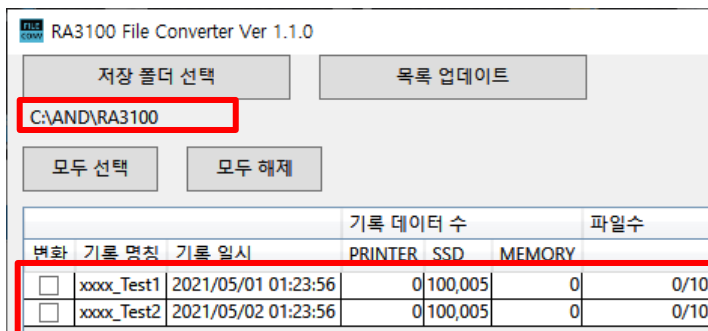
RA3100 File Converter Ver 1.1.0

저장 폴더 선택

목록 업데이트

C:\AND\RA3100

모두 선택

모두 해제

| | | | 기록 데이터 수 | | | 파일수 |
|---|---|---|---|---|---|---|
| 변화 | 기록 명칭 | 기록 일시 | PRINTER | SSD | MEMORY | |
| ☐ | xxxx_Test1 | 2021/05/01 01:23:56 | 0 | 100,005 | 0 | 0/10 |
| ☐ | xxxx_Test2 | 2021/05/02 01:23:56 | 0 | 100,005 | 0 | 0/10 |